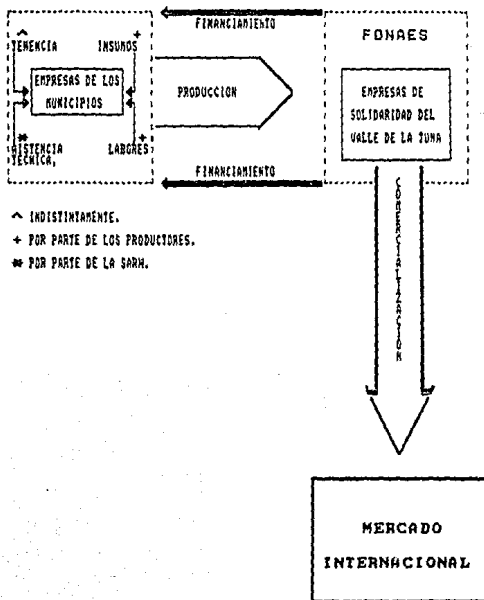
FINANCIAMIENTO

^ TENENCIA + INSUMOS

EMPRESAS DE LOS MUNICIPIOS

* ASISTENCIA TECNICA, + LABORES

PRODUCCION

FONAES

EMPRESAS DE SOLIDARIDAD DEL VALLE DE LA TUNA

FINANCIAMIENTO

COMERCIALIZACION

^ INDISTINTAMENTE.

+ POR PARTE DE LOS PRODUCTORES.

* POR PARTE DE LA SARH.

MERCADO INTERNACIONAL